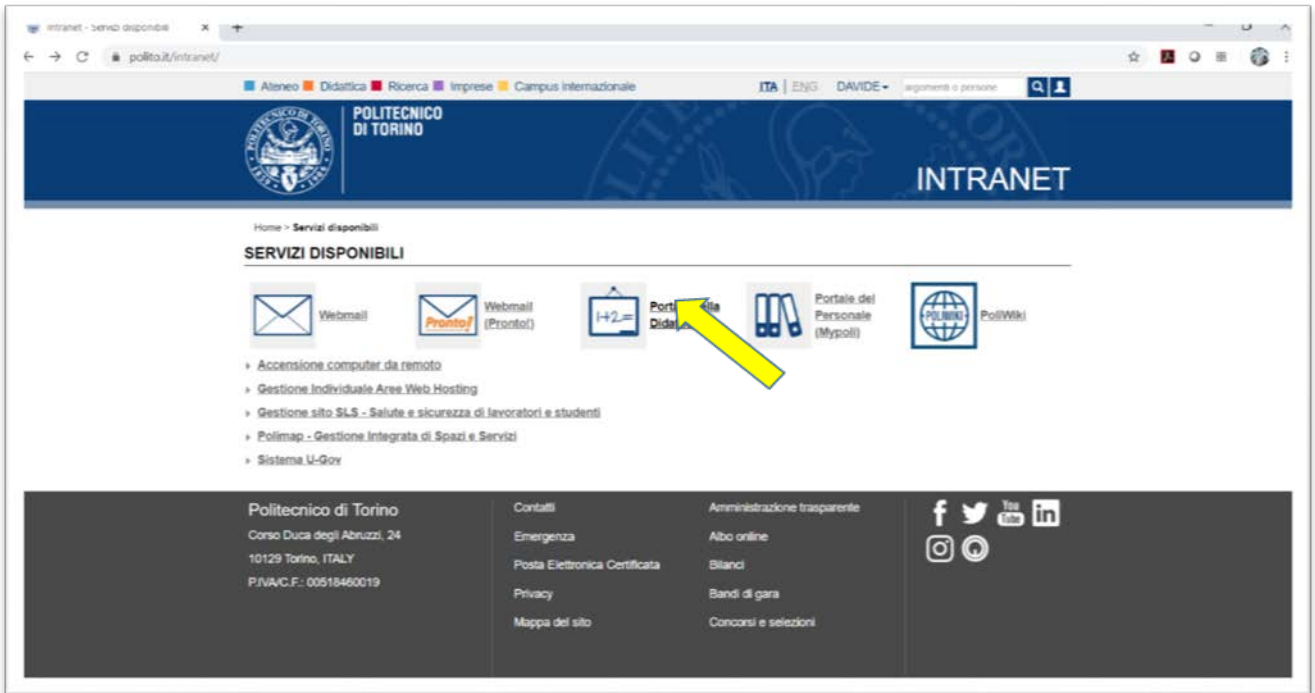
Intranet - Servizi disponibili ×

polito.it/intranet/

Ateneo Didattica Ricerca Imprese Campus Internazionale

ITA | ENG DAVIDE argomenti o persone

POLITECNICO DI TORINO

INTRANET

Home > Servizi disponibili

SERVIZI DISPONIBILI

Webmail

Pronto! Webmail (Pronto!)

1+2= Port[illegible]lla Dida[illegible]

Portale del Personale (Mypoli)

POLIWIKI PoliWiki

Accensione computer da remoto

Gestione Individuale Aree Web Hosting

Gestione sito SLS - Salute e sicurezza di lavoratori e studenti

Polimap - Gestione Integrata di Spazi e Servizi

Sistema U-Gov

Politecnico di Torino
Corso Duca degli Abruzzi, 24
10129 Torino, ITALY
P.IVA/C.F.: 00518460019

Contatti
Emergenza
Posta Elettronica Certificata
Privacy
Mappa del sito

Amministrazione trasparente
Albo online
Bilanci
Bandi di gara
Concorsi e selezioni

You Tube in